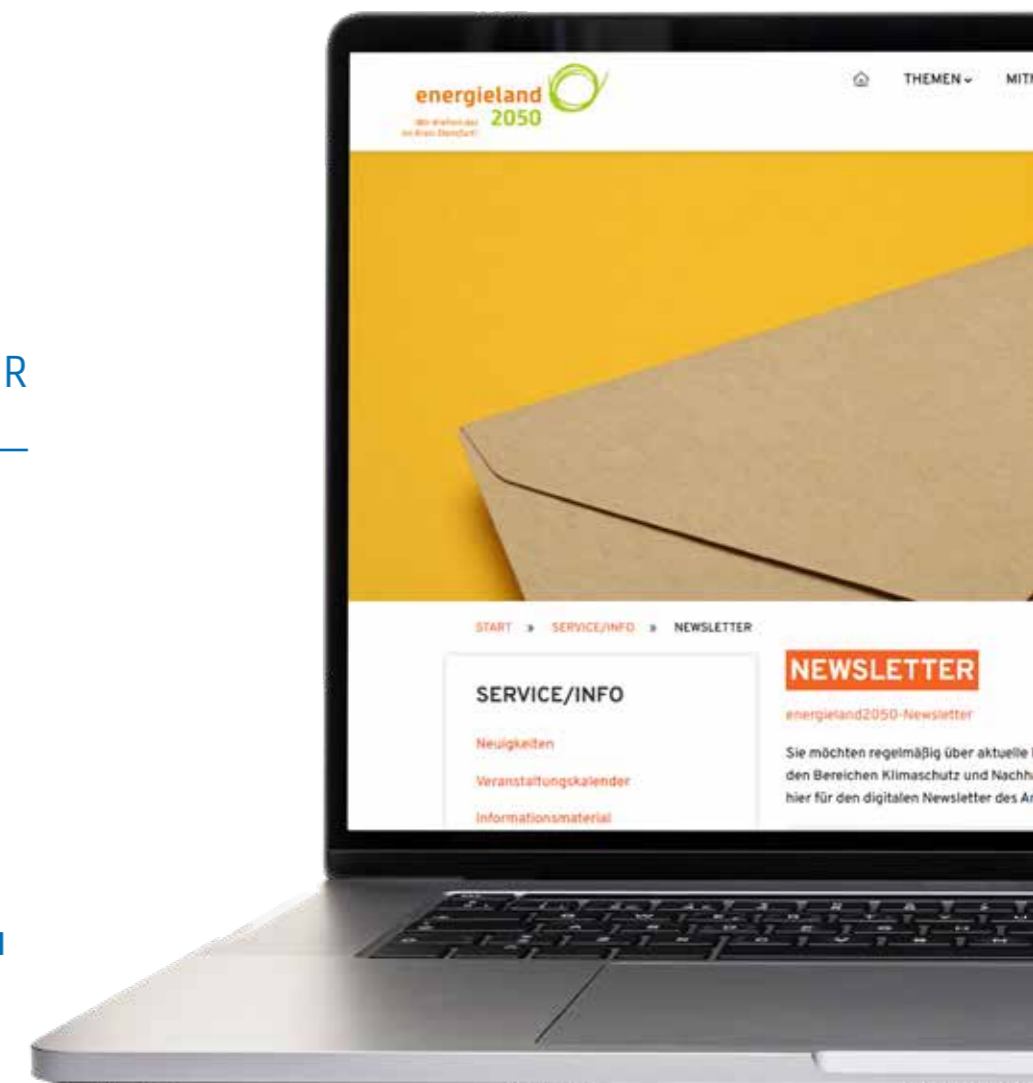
R

energieland 2050

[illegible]

THEMEN ⌄ MIT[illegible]

START » SERVICE/INFO » NEWSLETTER

SERVICE/INFO

Neuigkeiten

Veranstaltungskalender

Informationsmaterial

NEWSLETTER

energieland2050-Newsletter

Sie möchten regelmäßig über aktuelle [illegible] den Bereichen Klimaschutz und Nachh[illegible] hier für den digitalen Newsletter des A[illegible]